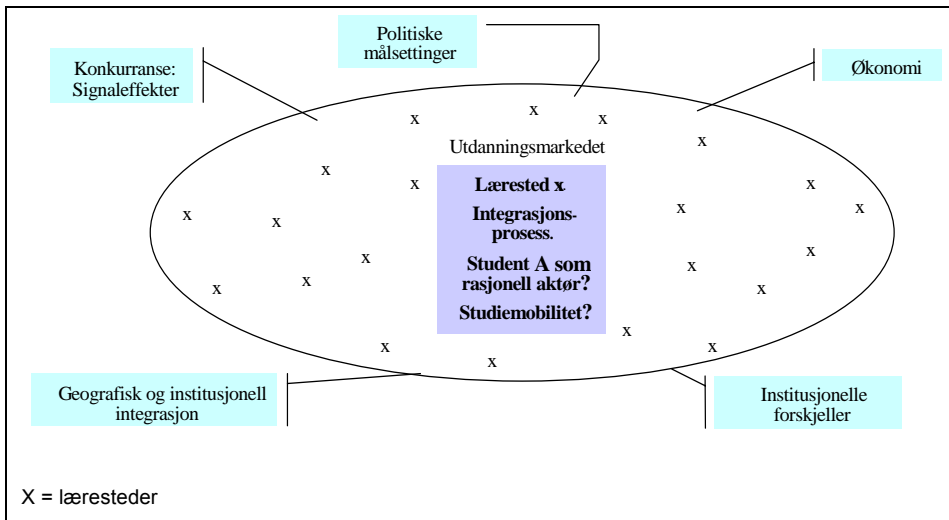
Politiske målsettinger

Konkurranse: Signaleffekter

Økonomi

Utdanningsmarkedet

Lærested x.

Integrasjonsprosess.

Student A som rasjonell aktør?

Studiemobilitet?

x x x x x x x x x x x x x x x x x x x x x x

Geografisk og institusjonell integrasjon

Institusjonelle forskjeller

X = læresteder